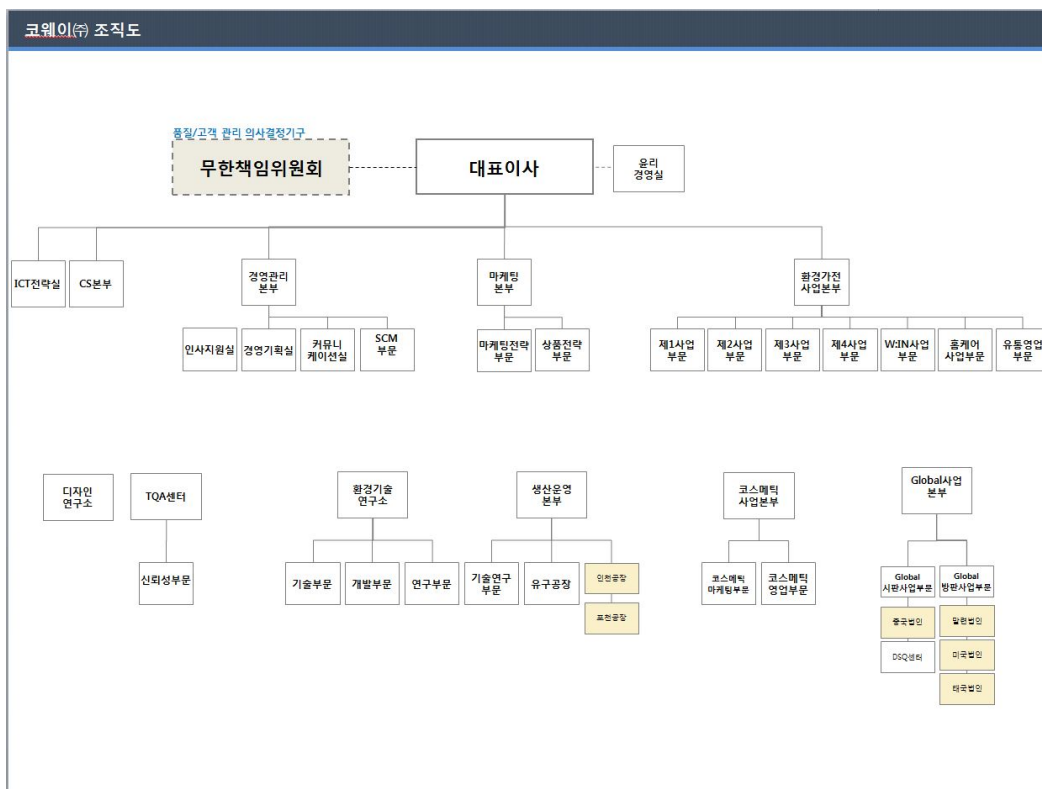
코웨이㈜ 조직도

품질/고객 관리 의사결정기구

무한책임위원회

대표이사

윤리 경영실

ICT전략실

CS본부

경영관리 본부

인사지원실

경영기획실

커뮤니 케이션실

SCM 부문

마케팅 본부

마케팅전략 부문

상품전략 부문

환경가전 사업본부

제1사업 부문

제2사업 부문

제3사업 부문

제4사업 부문

W:IN사업 부문

홈케어 사업부문

유통영업 부문

디자인 연구소

TQA센터

신뢰성부문

환경기술 연구소

기술부문

개발부문

연구부문

생산운영 본부

기술연구 부문

유구공장

인천공장

포천공장

코스메틱 사업본부

코스메틱 마케팅부문

코스메틱 영업부문

Global사업 본부

Global 시판사업부문

중국법인

DSQ센터

Global 방판사업부문

말련법인

미국법인

태국법인